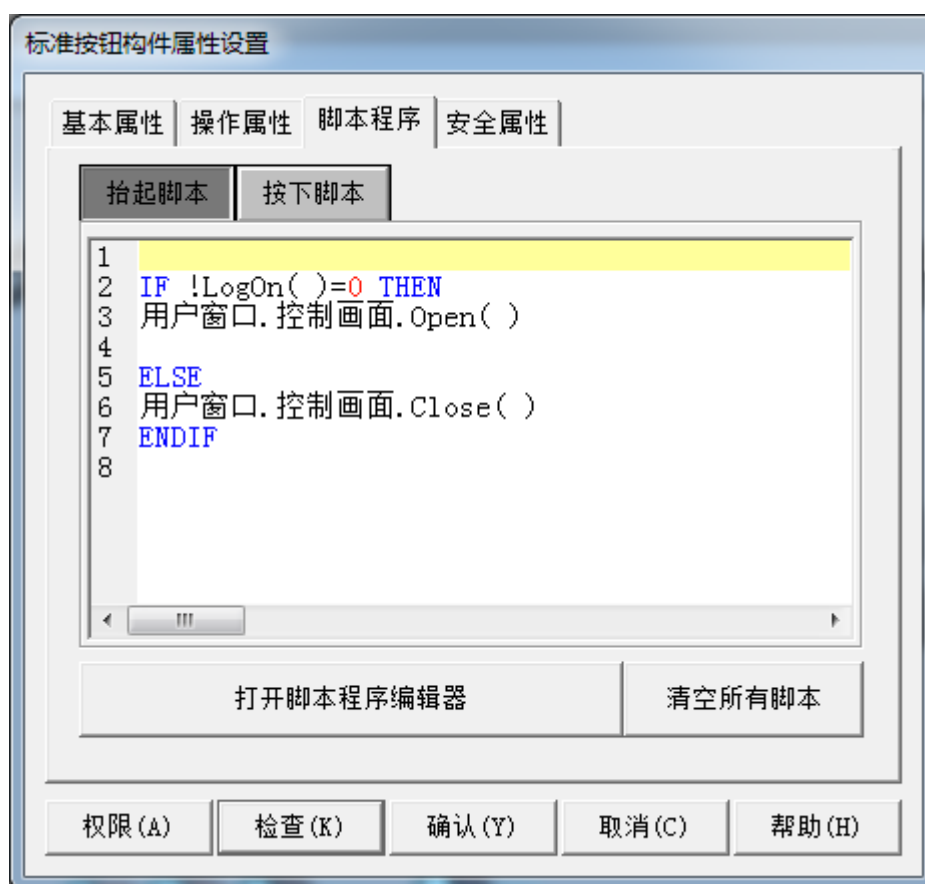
标准按钮构件属性设置

基本属性 | 操作属性 | 脚本程序 | 安全属性

抬起脚本 | 按下脚本

1
2 IF !LogOn( )=0 THEN
3 用户窗口.控制画面.Open( )
4
5 ELSE
6 用户窗口.控制画面.Close( )
7 ENDIF
8

III

打开脚本程序编辑器

清空所有脚本

权限(A)
检查(K)
确认(Y)
取消(C)
帮助(H)